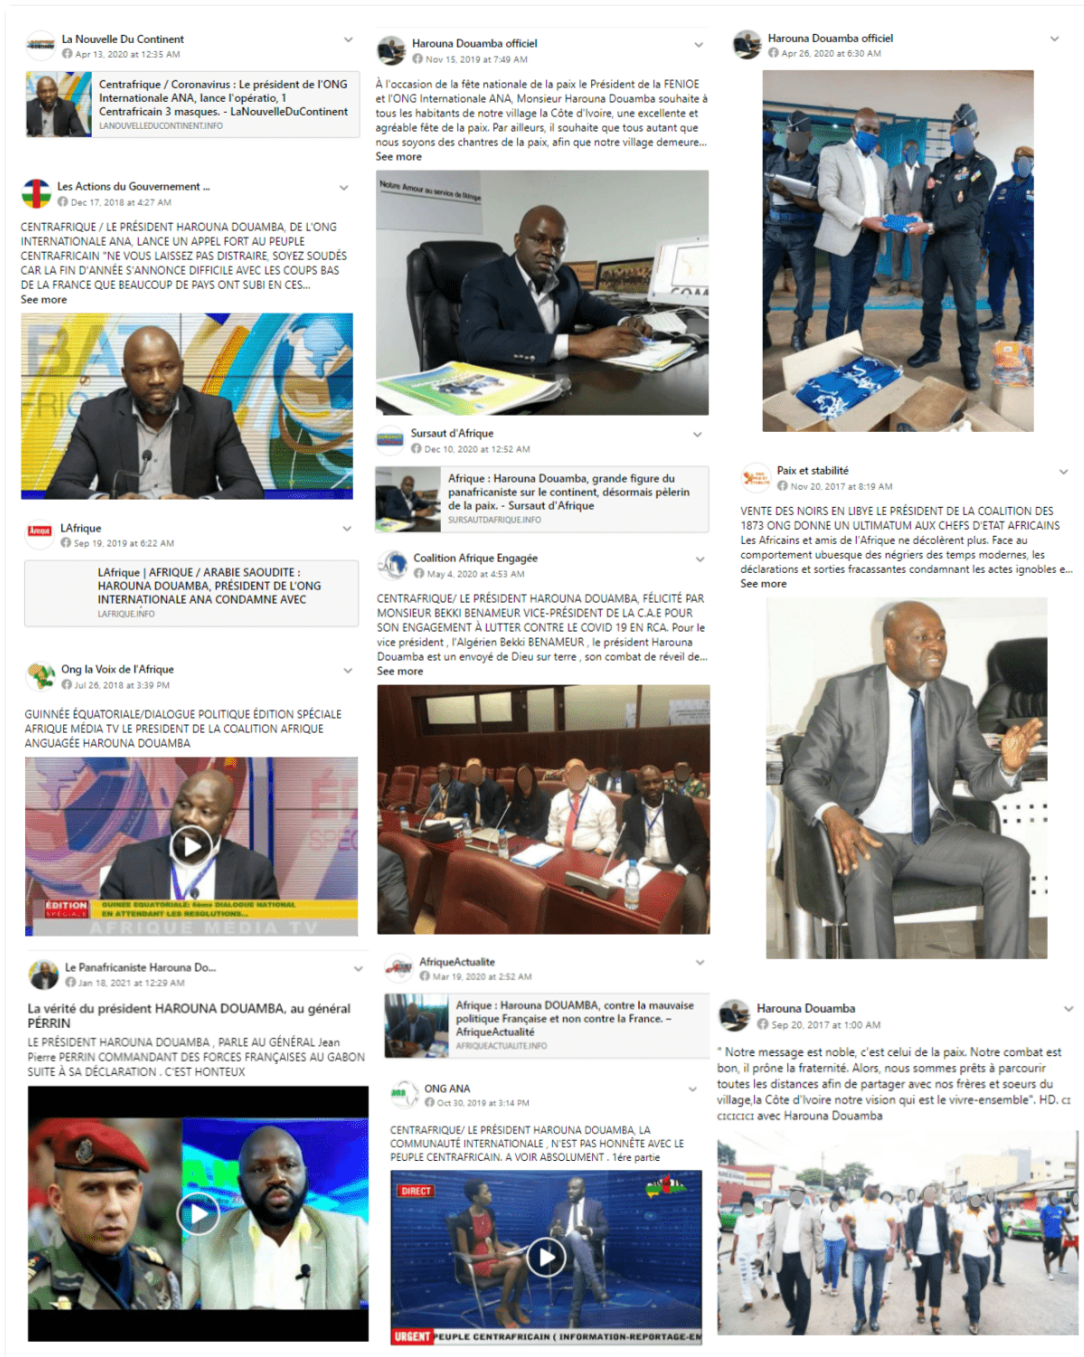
La Nouvelle Du Continent
Apr 13, 2020 at 12:35 AM

Centrafrique / Coronavirus : Le président de l'ONG Internationale ANA, lance l'opératio, 1 Centrafricain 3 masques. - LaNouvelleDuContinent
LANOUVELLEDUCONTINENT.INFO

Les Actions du Gouvernement ...
Dec 17, 2018 at 4:27 AM

CENTRAFRIQUE / LE PRÉSIDENT HAROUNA DOUAMBA, DE L'ONG INTERNATIONALE ANA, LANCE UN APPEL FORT AU PEUPLE CENTRAFRICAIN "NE VOUS LAISSEZ PAS DISTRAIRE, SOYEZ SOUDÉS CAR LA FIN D'ANNÉE S'ANNONCE DIFFICILE AVEC LES COUPS BAS DE LA FRANCE QUE BEAUCOUP DE PAYS ONT SUBI EN CES...
See more

LAfrique
Sep 19, 2019 at 6:22 AM

LAfrique | AFRIQUE / ARABIE SAOUDITE : HAROUNA DOUAMBA, PRÉSIDENT DE L'ONG INTERNATIONALE ANA CONDAMNE AVEC
LAFRIQUE.INFO

Ong la Voix de l'Afrique
Jul 26, 2018 at 3:39 PM

GUINNÉE ÉQUATORIALE/DIALOGUE POLITIQUE ÉDITION SPÉCIALE AFRIQUE MÉDIA TV LE PRESIDENT DE LA COALITION AFRIQUE ANGUAGÉE HAROUNA DOUAMBA

ÉDITION SPÉCIALE
GUINÉE ÉQUATORIALE: 6ème DIALOGUE NATIONAL EN ATTENDANT LES RÉSOLUTIONS...
AFRIQUE MEDIA TV

Le Panafricaniste Harouna Do...
Jan 18, 2021 at 12:29 AM

La vérité du président HAROUNA DOUAMBA, au général PÉRRIN
LE PRÉSIDENT HAROUNA DOUAMBA , PARLE AU GÉNÉRAL Jean Pierre PERRIN COMMANDANT DES FORCES FRANÇAISES AU GABON SUITE À SA DÉCLARATION . C'EST HONTEUX

Harouna Douamba officiel
Nov 15, 2019 at 7:49 AM

À l'occasion de la fête nationale de la paix le Président de la FENIOE et l'ONG Internationale ANA, Monsieur Harouna Douamba souhaite à tous les habitants de notre village la Côte d'Ivoire, une excellente et agréable fête de la paix. Par ailleurs, il souhaite que tous autant que nous soyons des chantres de la paix, afin que notre village demeure...
See more

Notre Amour au service de l'Afrique

Sursaut d'Afrique
Dec 10, 2020 at 12:52 AM

Afrique : Harouna Douamba, grande figure du panafricaniste sur le continent, désormais pèlerin de la paix. - Sursaut d'Afrique
SURSAUTDAFRIQUE.INFO

Coalition Afrique Engagée
May 4, 2020 at 4:53 AM

CENTRAFRIQUE/ LE PRÉSIDENT HAROUNA DOUAMBA, FÉLICITÉ PAR MONSIEUR BEKKI BENAMEUR VICE-PRÉSIDENT DE LA C.A.E POUR SON ENGAGEMENT À LUTTER CONTRE LE COVID 19 EN RCA. Pour le vice président , l'Algérien Bekki BENAMEUR , le président Harouna Douamba est un envoyé de Dieu sur terre , son combat de réveil de...
See more

AfriqueActualite
Mar 19, 2020 at 2:52 AM

Afrique : Harouna DOUAMBA, contre la mauvaise politique Française et non contre la France. – AfriqueActualité
AFRIQUEACTUALITE.INFO

ONG ANA
Oct 30, 2019 at 3:14 PM

CENTRAFRIQUE/ LE PRÉSIDENT HAROUNA DOUAMBA, LA COMMUNAUTÉ INTERNATIONALE , N'EST PAS HONNÊTE AVEC LE PEUPLE CENTRAFRICAIN. A VOIR ABSOLUMENT . 1ère partie

DIRECT
URGENT PEUPLE CENTRAFRICAIN ( INFORMATION-REPORTAGE-EN

Harouna Douamba officiel
Apr 26, 2020 at 6:30 AM

Paix et stabilité
Nov 20, 2017 at 8:19 AM

VENTE DES NOIRS EN LIBYE LE PRÉSIDENT DE LA COALITION DES 1873 ONG DONNE UN ULTIMATUM AUX CHEFS D'ETAT AFRICAINS
Les Africains et amis de l'Afrique ne décolèrent plus. Face au comportement ubuesque des négriers des temps modernes, les déclarations et sorties fracassantes condamnant les actes ignobles e...
See more

Harouna Douamba
Sep 20, 2017 at 1:00 AM

" Notre message est noble, c'est celui de la paix. Notre combat est bon, il prône la fraternité. Alors, nous sommes prêts à parcourir toutes les distances afin de partager avec nos frères et soeurs du village,la Côte d'Ivoire notre vision qui est le vivre-ensemble". HD. cı cıcıcı avec Harouna Douamba